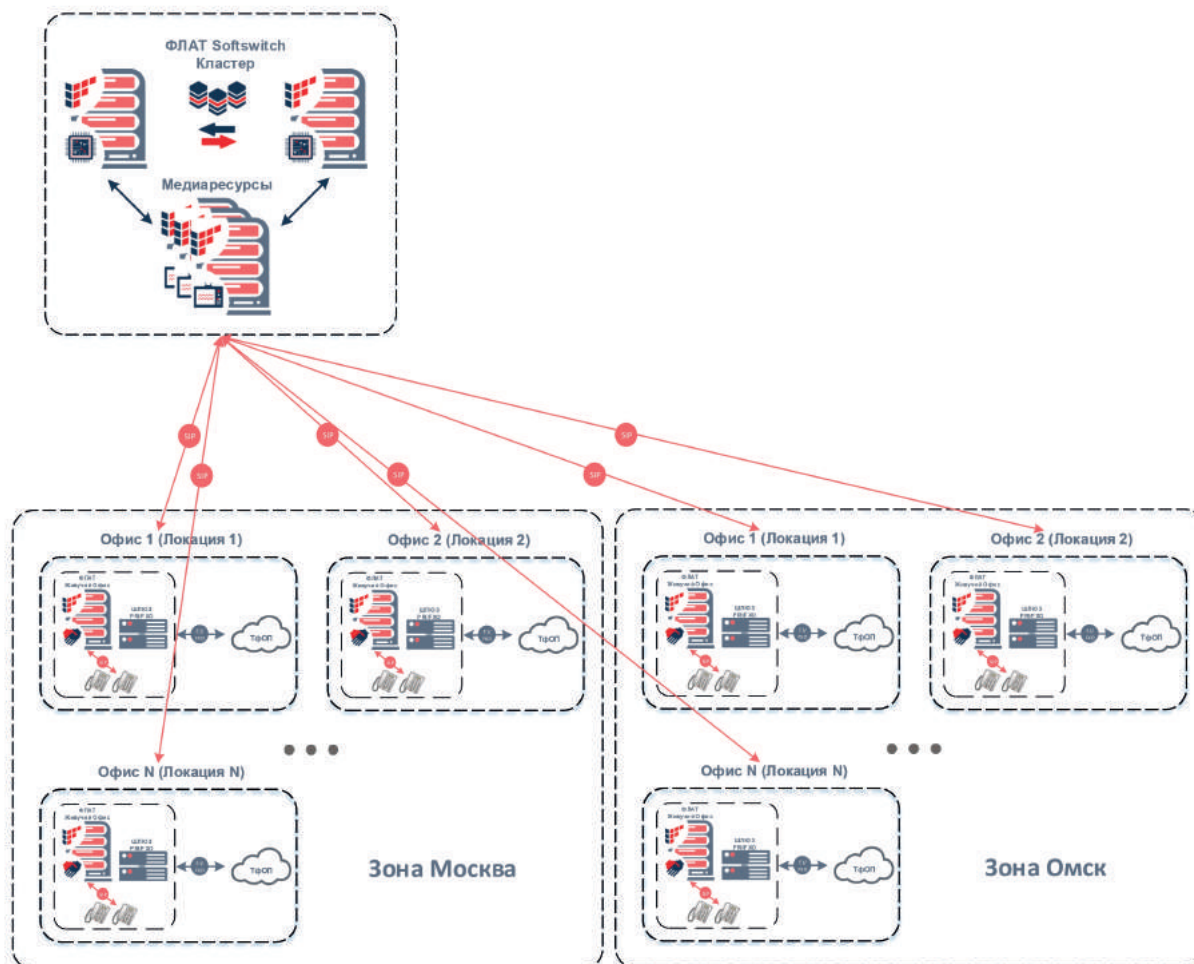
ФЛАТ Softswitch Кластер

Медиаресурсы

SIP

SIP

SIP

SIP

SIP

SIP

Офис 1 (Локация 1)

Офис 2 (Локация 2)

ТфОП

ТфОП

Офис N (Локация N)

ТфОП

Зона Москва

Офис 1 (Локация 1)

Офис 2 (Локация 2)

ТфОП

ТфОП

Офис N (Локация N)

ТфОП

Зона Омск